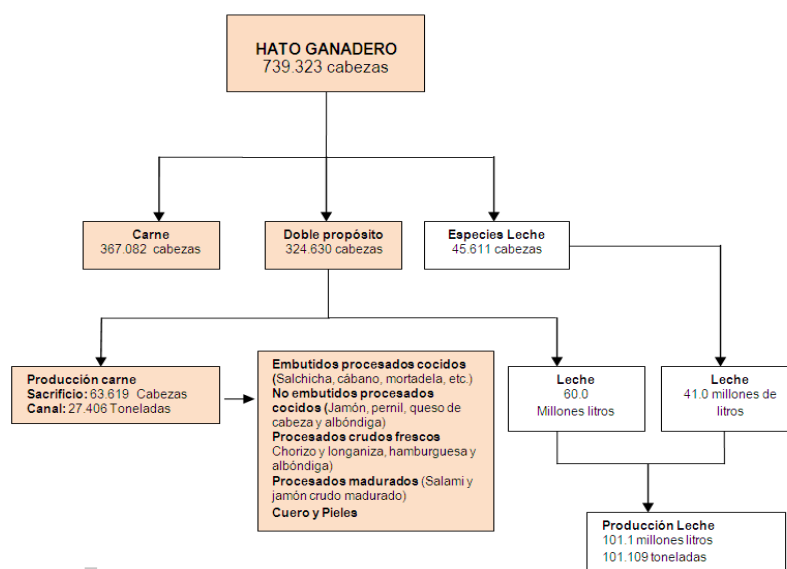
HATO GANADERO
739.323 cabezas

Carne
367.082 cabezas

Doble propósito
324.630 cabezas

Especies Leche
45.611 cabezas

Producción carne
Sacrificio: 63.619 Cabezas
Canal: 27.406 Toneladas

Embutidos procesados cocidos (Salchicha, cábano, mortadela, etc.)
No embutidos procesados cocidos (Jamón, pernil, queso de cabeza y albóndiga)
Procesados crudos frescos Chorizo y longaniza, hamburguesa y albóndiga)
Procesados madurados (Salami y jamón crudo madurado)
Cuero y Pieles

Leche
60.0
Millones litros

Leche
41.0 millones de litros

Producción Leche
101.1 millones litros
101.109 toneladas